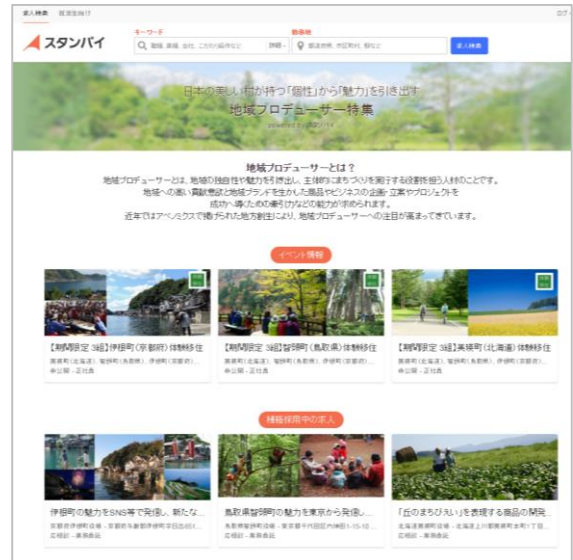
求人検索　採用担当者様　ログ

スタンバイ

キーワード
職種, 業種, 会社, こだわり条件など　詳細
勤務地
都道府県, 市区町村, 駅など
求人検索

日本の美しい町が持つ「個性」から「魅力」を引き出す
地域プロデューサー特集
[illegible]

地域プロデューサーとは？
地域プロデューサーとは、地域の独自性や魅力を引き出し、主体的にまちづくりを推進する役割を担う人材のことです。
地域への高い貢献意識と地域ブランドを生かした商品やビジネスの企画・立案やプロジェクトを
成功へ導くための牽引力などの能力が求められます。
近年ではアベノミクスで掲げられた地方創生により、地域プロデューサーへの注目が高まってきています。

イベント情報

【期間限定 3組】伊根町（京都府）体験移住
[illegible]
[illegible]

【期間限定 3組】智頭町（鳥取県）体験移住
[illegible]
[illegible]

【期間限定 3組】美瑛町（北海道）体験移住
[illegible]
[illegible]

積極採用中の求人

伊根町の魅力をSNS等で発信し、新たな...
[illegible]
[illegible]

鳥取県智頭町の魅力を東京から発信し...
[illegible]
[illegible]

「丘のまちびえい」を表現する商品の開発...
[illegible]
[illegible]